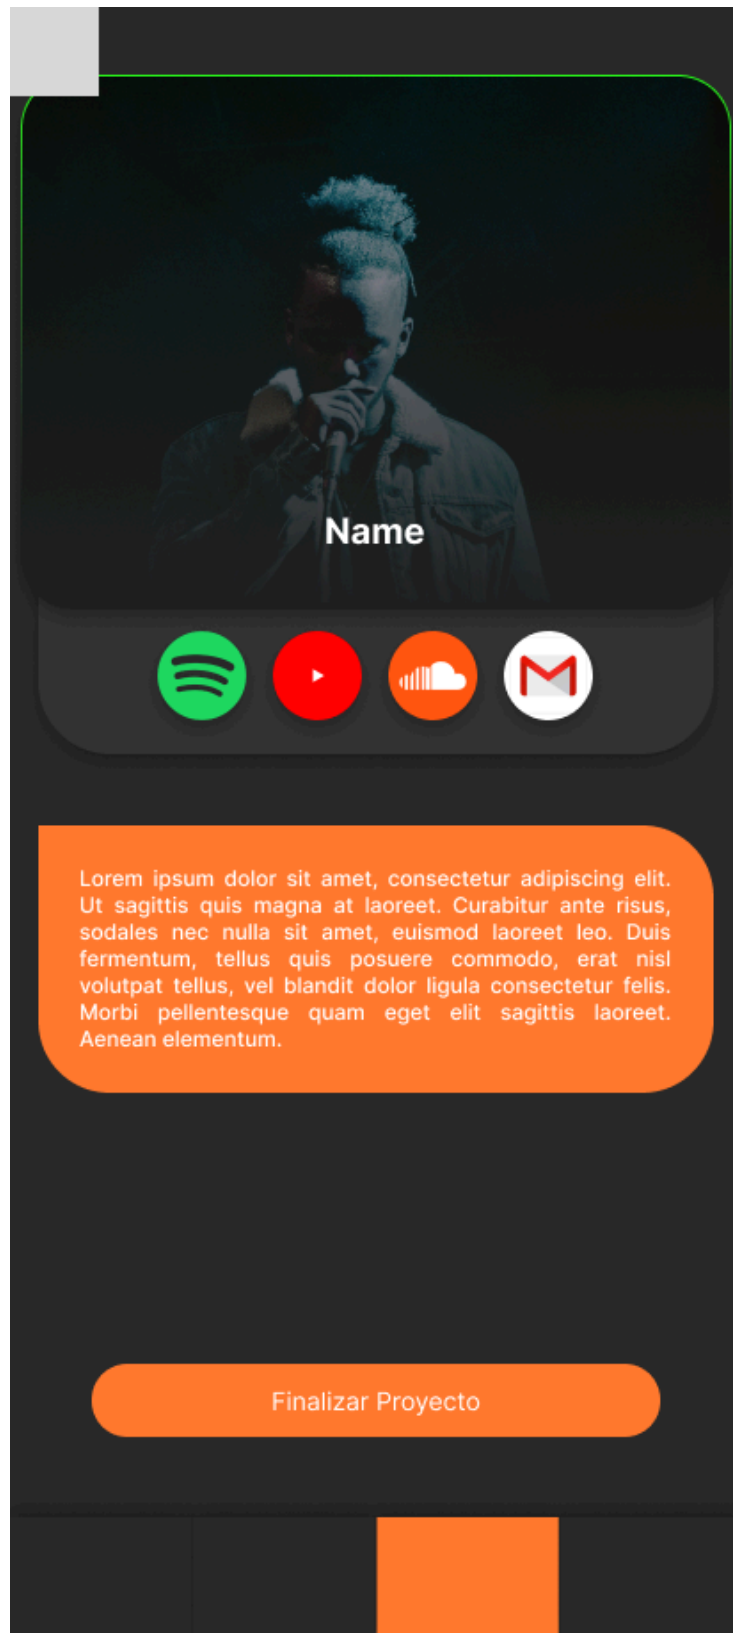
Name

Lorem ipsum dolor sit amet, consectetur adipiscing elit. Ut sagittis quis magna at laoreet. Curabitur ante risus, sodales nec nulla sit amet, euismod laoreet leo. Duis fermentum, tellus quis posuere commodo, erat nisl volutpat tellus, vel blandit dolor ligula consectetur felis. Morbi pellentesque quam eget elit sagittis laoreet. Aenean elementum.

Finalizar Proyecto